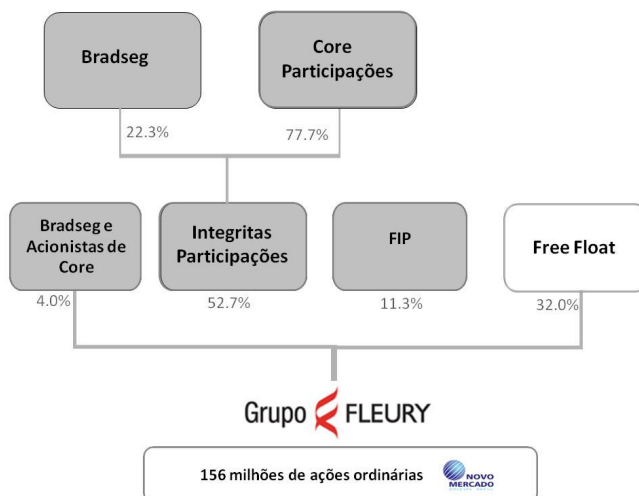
Bradseg

Core Participações

22.3%

77.7%

Bradseg e Acionistas de Core

Integritas Participações

FIP

Free Float

4.0%

52.7%

11.3%

32.0%

Grupo FLEURY

156 milhões de ações ordinárias

NOVO MERCADO